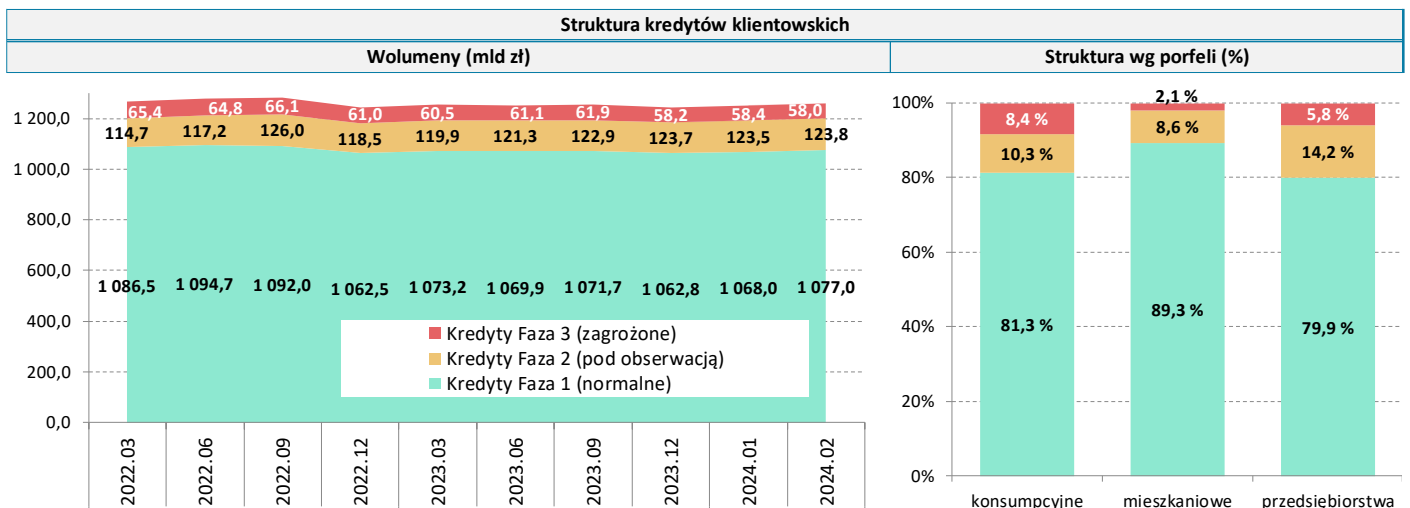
Struktura kredytów klientowskich

Wolumeny (mld zł)

Struktura wg porfeli (%)

1 200,0
1 000,0
800,0
600,0
400,0
200,0
0,0

| | 2022.03 | 2022.06 | 2022.09 | 2022.12 | 2023.03 | 2023.06 | 2023.09 | 2023.12 | 2024.01 | 2024.02 |
|---|---|---|---|---|---|---|---|---|---|---|
| Kredyty Faza 3 (zagrożone) | 65,4 | 64,8 | 66,1 | 61,0 | 60,5 | 61,1 | 61,9 | 58,2 | 58,4 | 58,0 |
| Kredyty Faza 2 (pod obserwacją) | 114,7 | 117,2 | 126,0 | 118,5 | 119,9 | 121,3 | 122,9 | 123,7 | 123,5 | 123,8 |
| Kredyty Faza 1 (normalne) | 1 086,5 | 1 094,7 | 1 092,0 | 1 062,5 | 1 073,2 | 1 069,9 | 1 071,7 | 1 062,8 | 1 068,0 | 1 077,0 |

100%
80%
60%
40%
20%
0%

| | konsumpcyjne | mieszkaniowe | przedsiębiorstwa |
|---|---|---|---|
| Faza 3 | 8,4 % | 2,1 % | 5,8 % |
| Faza 2 | 10,3 % | 8,6 % | 14,2 % |
| Faza 1 | 81,3 % | 89,3 % | 79,9 % |